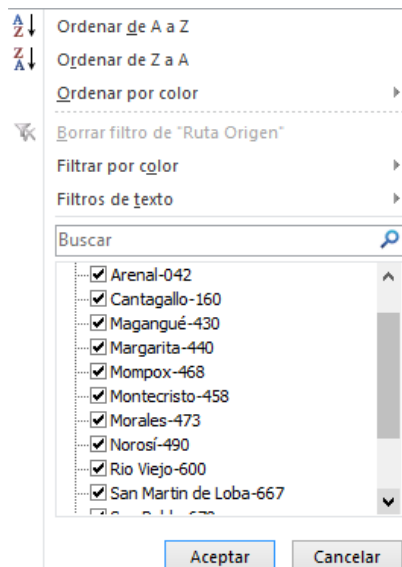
A Z Ordenar de A a Z
Z A Ordenar de Z a A
Ordenar por color
Borrar filtro de "Ruta Origen"
Filtrar por color
Filtros de texto
Buscar
Arenal-042
Cantagallo-160
Magangué-430
Margarita-440
Mompox-468
Montecristo-458
Morales-473
Norosí-490
Rio Viejo-600
San Martin de Loba-667
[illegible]
Aceptar
Cancelar